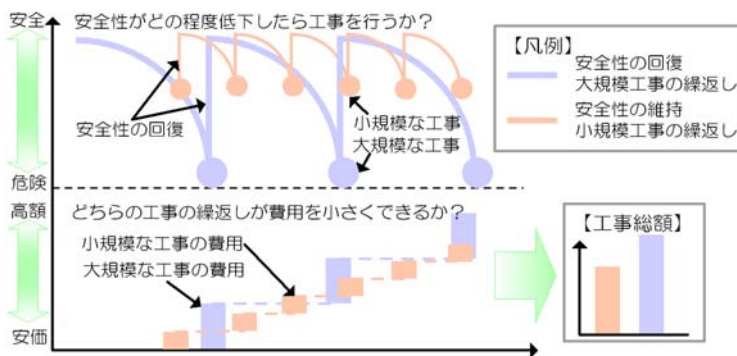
安全

安全性がどの程度低下したら工事を行うか？

【凡例】
安全性の回復
大規模工事の繰返し
安全性の維持
小規模工事の繰返し

安全性の回復

小規模な工事
大規模な工事

危険

高額

どちらの工事の繰返しが費用を小さくできるか？

小規模な工事の費用
大規模な工事の費用

【工事総額】

安価